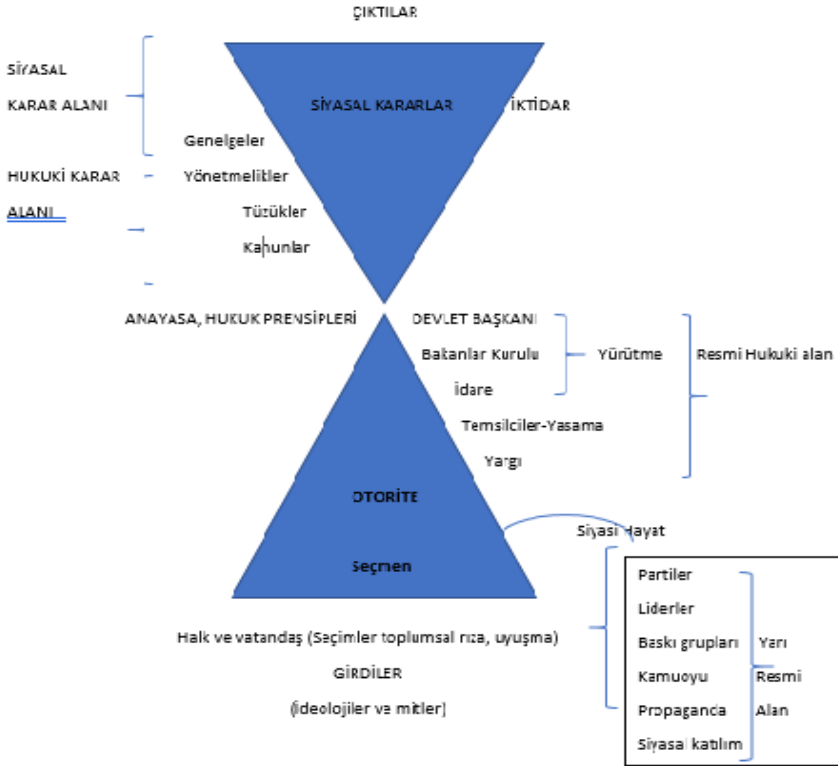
ÇIKTILAR

SİYASAL KARAR ALANI

SİYASAL KARARLAR

İKTİDAR

Genelgeler

HUKUKİ KARAR ALANI

Yönetmelikler

Tüzükler

Kanunlar

ANAYASA, HUKUK PRENSİPLERİ

DEVLET BAŞKANI

Bakanlar Kurulu

İdare

Yürütme

Resmi Hukuki alan

Temsilciler-Yasama

Yargı

OTORİTE

Siyasi Hayat

Seçmen

Partiler

Liderler

Baskı grupları

Kamuoyu

Propaganda

Siyasal katılım

Yarı Resmi Alan

Halk ve vatandaş (Seçimler toplumsal rıza, uyuşma)

GİRDİLER

(İdeolojiler ve mitler)